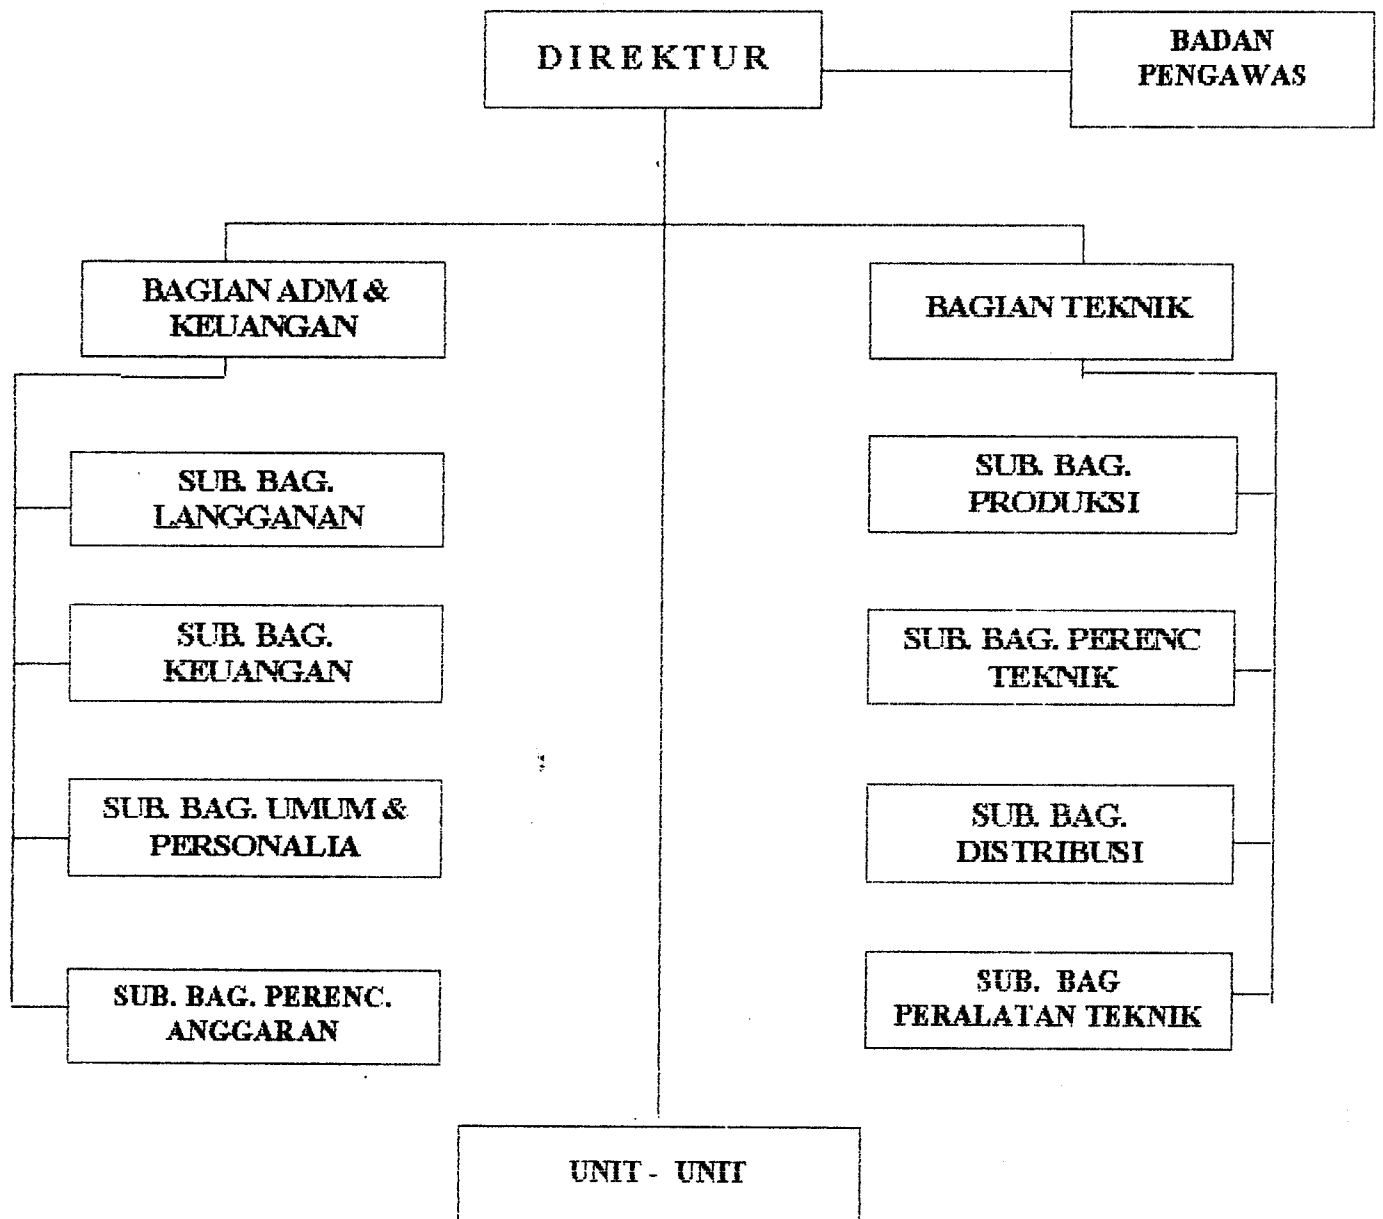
DIREKTUR

BADAN PENGAWAS

BAGIAN ADM & KEUANGAN

BAGIAN TEKNIK

SUB. BAG. LANGGANAN

SUB. BAG. KEUANGAN

SUB. BAG. UMUM & PERSONALIA

SUB. BAG. PERENC. ANGGARAN

SUB. BAG. PRODUKSI

SUB. BAG. PERENC TEKNIK

SUB. BAG. DISTRIBUSI

SUB. BAG PERALATAN TEKNIK

UNIT - UNIT